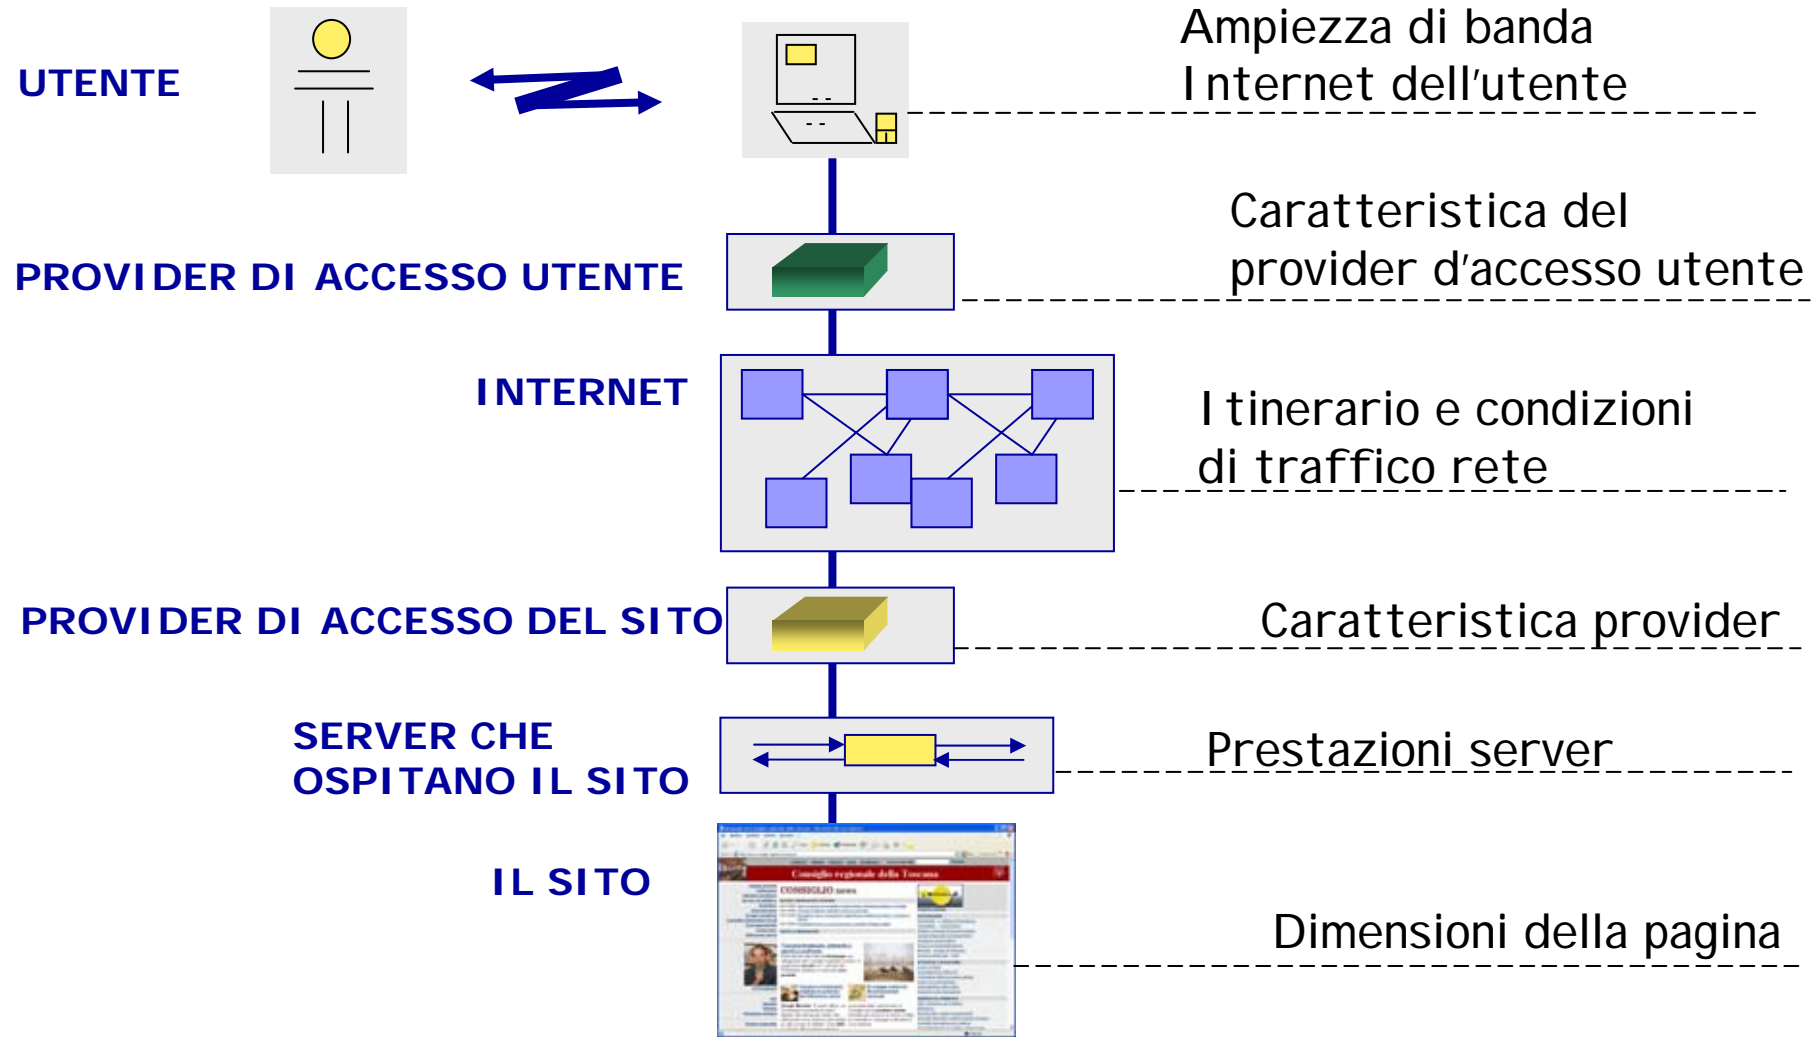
UTENTE

Ampiezza di banda Internet dell'utente

PROVIDER DI ACCESSO UTENTE

Caratteristica del provider d'accesso utente

INTERNET

Itinerario e condizioni di traffico rete

PROVIDER DI ACCESSO DEL SITO

Caratteristica provider

SERVER CHE OSPITANO IL SITO

Prestazioni server

IL SITO

Consiglio regionale della Toscana

CONSIGLIO news

Dimensioni della pagina